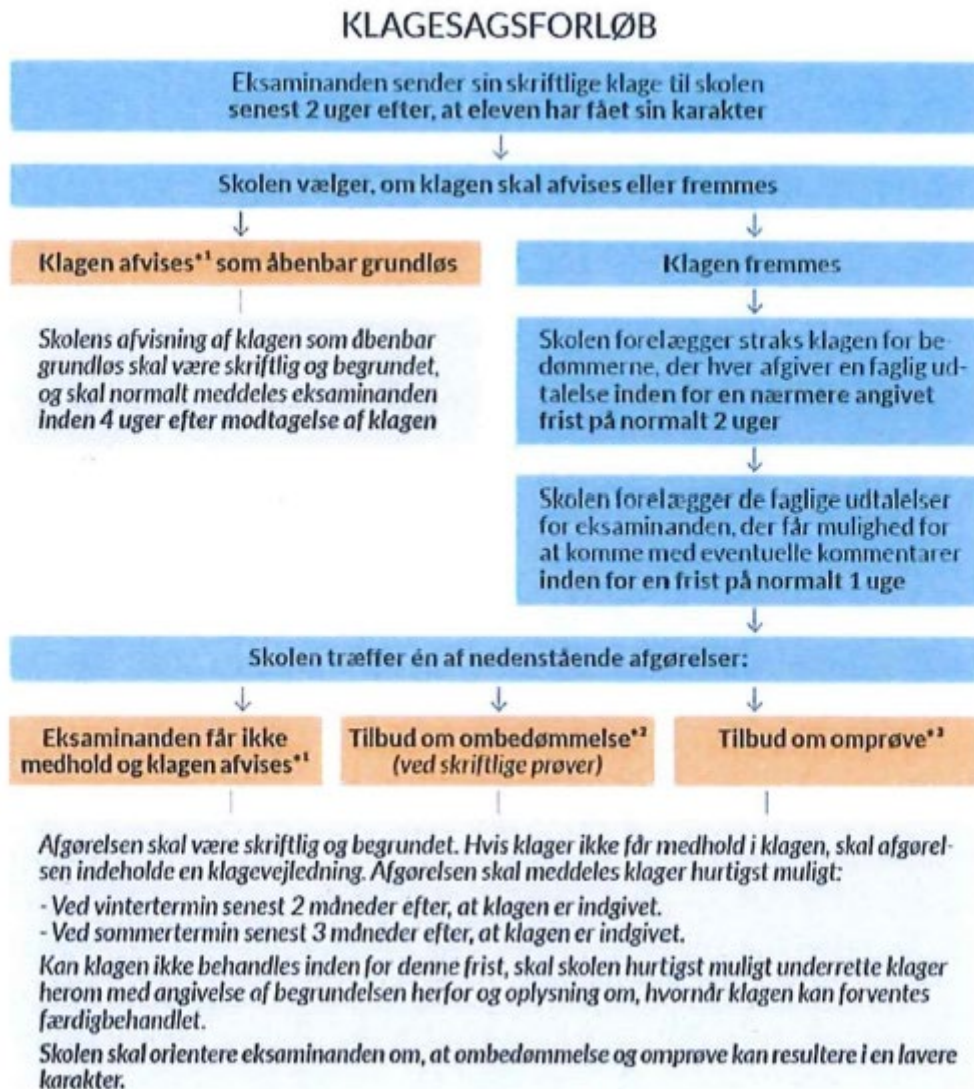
KLAGESAGSFORLØB

Eksaminanden sender sin skriftlige klage til skolen senest 2 uger efter, at eleven har fået sin karakter

↓

Skolen vælger, om klagen skal afvises eller fremmes

↓

Klagen afvises$^{*1}$ som åbenbar grundløs

Skolens afvisning af klagen som åbenbar grundløs skal være skriftlig og begrundet, og skal normalt meddeles eksaminanden inden 4 uger efter modtagelse af klagen

↓

Klagen fremmes

↓

Skolen forelægger straks klagen for bedømmerne, der hver afgiver en faglig udtalelse inden for en nærmere angivet frist på normalt 2 uger

↓

Skolen forelægger de faglige udtalelser for eksaminanden, der får mulighed for at komme med eventuelle kommentarer inden for en frist på normalt 1 uge

↓

Skolen træffer én af nedenstående afgørelser:

↓ ↓ ↓

Eksaminanden får ikke medhold og klagen afvises$^{*1}$

Tilbud om ombedømmelse$^{*2}$ (ved skriftlige prøver)

Tilbud om omprøve$^{*3}$

Afgørelsen skal være skriftlig og begrundet. Hvis klager ikke får medhold i klagen, skal afgørelsen indeholde en klagevejledning. Afgørelsen skal meddeles klager hurtigst muligt:

- Ved vintertermin senest 2 måneder efter, at klagen er indgivet.
- Ved sommertermin senest 3 måneder efter, at klagen er indgivet.

Kan klagen ikke behandles inden for denne frist, skal skolen hurtigst muligt underrette klager herom med angivelse af begrundelsen herfor og oplysning om, hvornår klagen kan forventes færdigbehandlet.

Skolen skal orientere eksaminanden om, at ombedømmelse og omprøve kan resultere i en lavere karakter.